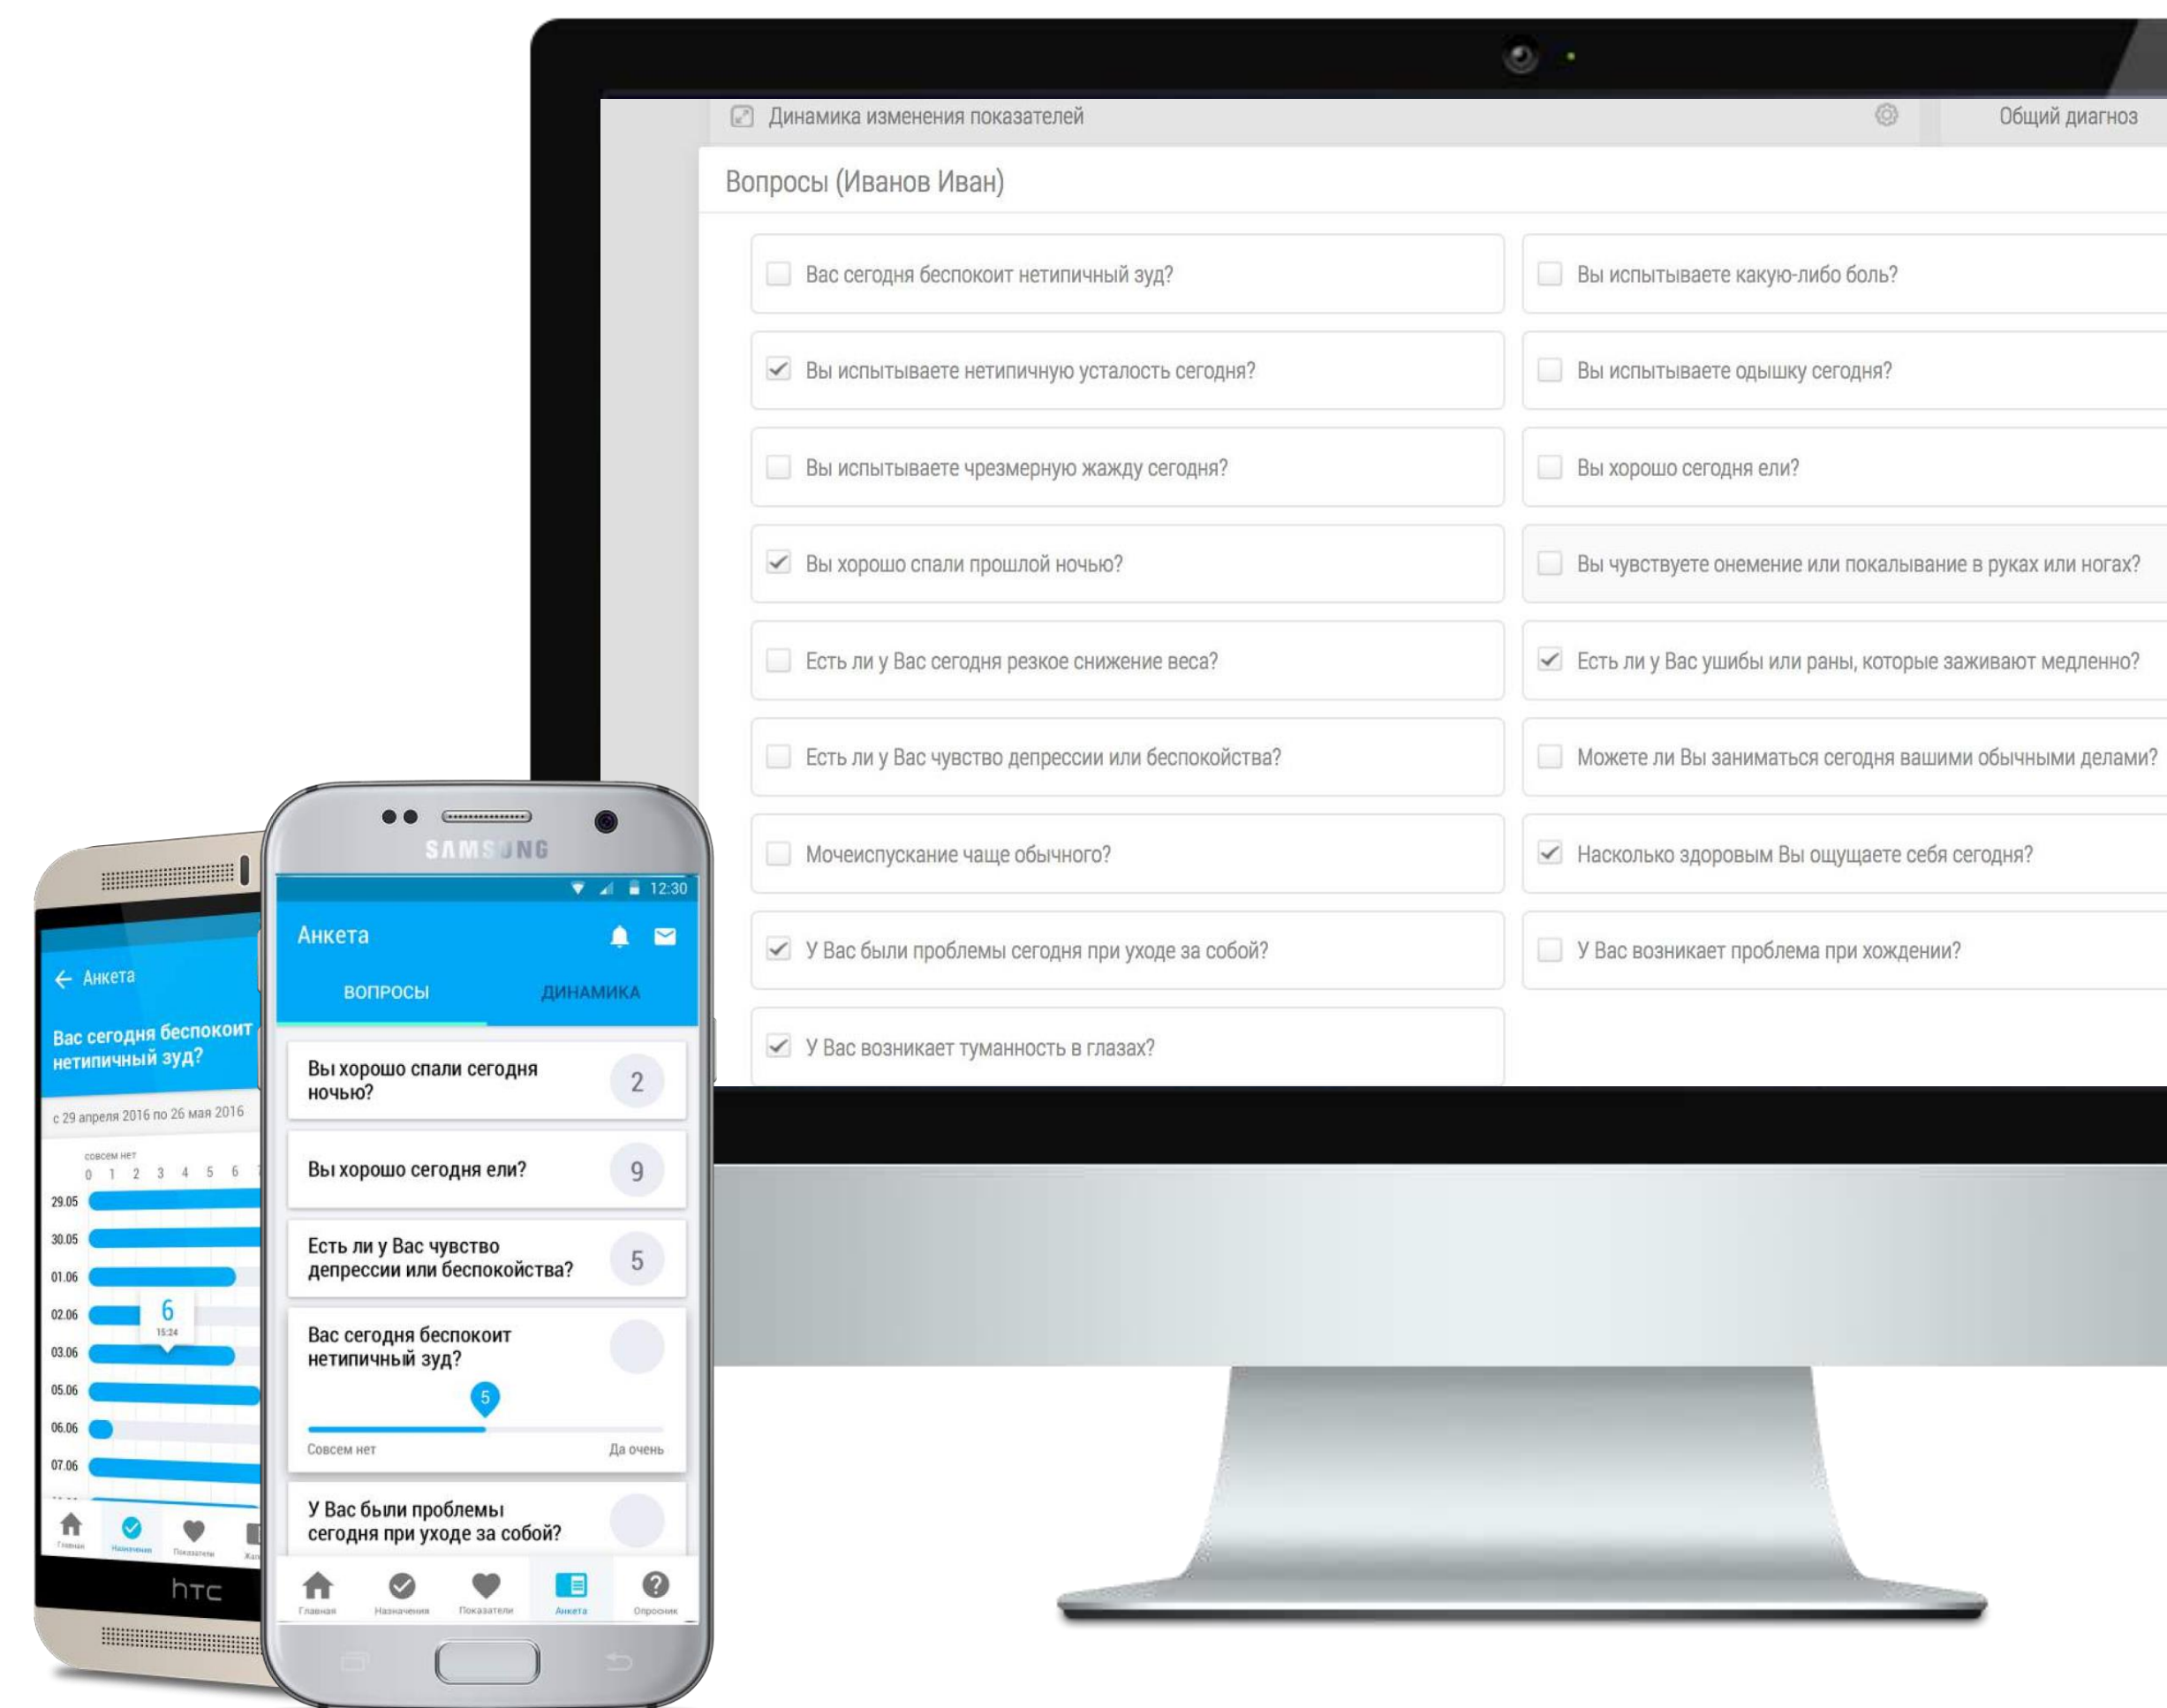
Динамика изменения показателей

Общий диагноз

Вопросы (Иванов Иван)

Вас сегодня беспокоит нетипичный зуд?

Вы испытываете какую-либо боль?

Вы испытываете нетипичную усталость сегодня?

Вы испытываете одышку сегодня?

Вы испытываете чрезмерную жажду сегодня?

Вы хорошо сегодня ели?

Вы хорошо спали прошлой ночью?

Вы чувствуете онемение или покалывание в руках или ногах?

Есть ли у Вас сегодня резкое снижение веса?

Есть ли у Вас ушибы или раны, которые заживают медленно?

Есть ли у Вас чувство депрессии или беспокойства?

Можете ли Вы заниматься сегодня вашими обычными делами?

Мочеиспускание чаще обычного?

Насколько здоровым Вы ощущаете себя сегодня?

У Вас были проблемы сегодня при уходе за собой?

У Вас возникает проблема при хождении?

У Вас возникает туманность в глазах?

Анкета

Вас сегодня беспокоит нетипичный зуд?

с 29 апреля 2016 по 26 мая 2016

совсем нет

0 1 2 3 4 5 6

29.05
30.05
01.06
02.06
03.06
05.06
06.06
07.06

6
15:24

Главная Назначения Показатели

htc

SAMSUNG

12:30

Анкета

ВОПРОСЫ ДИНАМИКА

Вы хорошо спали сегодня ночью? 2

Вы хорошо сегодня ели? 9

Есть ли у Вас чувство депрессии или беспокойства? 5

Вас сегодня беспокоит нетипичный зуд?

5

Совсем нет Да очень

У Вас были проблемы сегодня при уходе за собой?

Главная Назначения Показатели Анкета Опросник